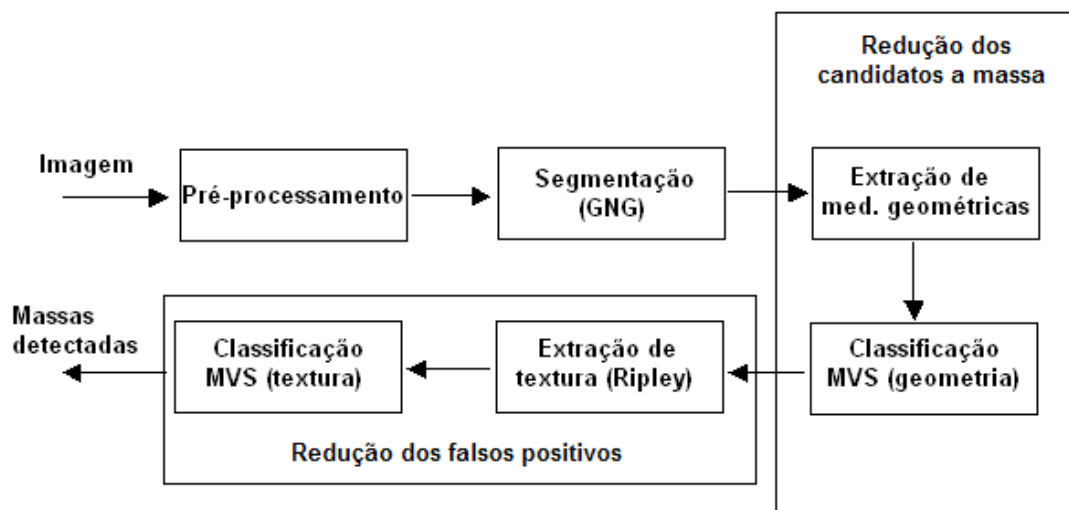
Redução dos candidatos a massa

Imagem

Pré-processamento

Segmentação (GNG)

Extração de med. geométricas

Classificação MVS (geometria)

Extração de textura (Ripley)

Classificação MVS (textura)

Massas detectadas

Redução dos falsos positivos